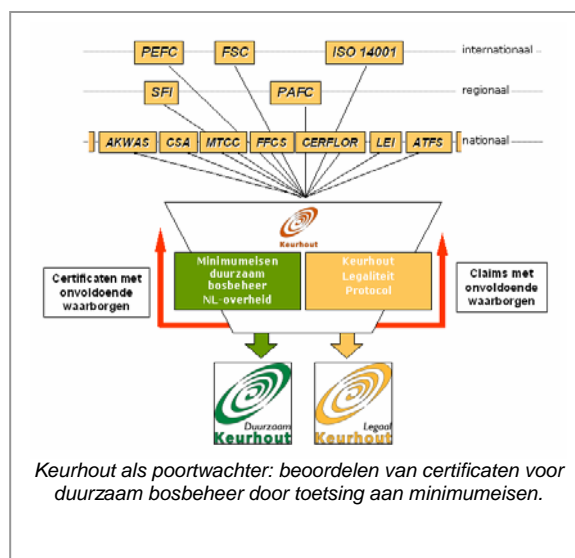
PEFC
FSC
ISO 14001
internationaal

SFI
PAFC
regionaal

AKWAS
CSA
MTCC
FFCS
CERFLOR
LEI
ATFS
nationaal

Keurhout

Minimumeisen duurzaam bosbeheer NL-overheid

Keurhout Legaliteit Protocol

Certificaten met onvoldoende waarborgen

Claims met onvoldoende waarborgen

Duurzaam
Keurhout

Legaal
Keurhout

Keurhout als poortwachter: beoordelen van certificaten voor duurzaam bosbeheer door toetsing aan minimumeisen.